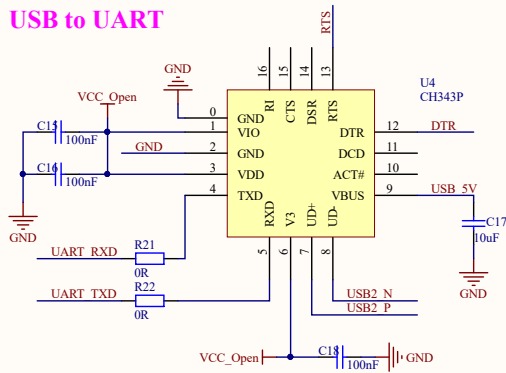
USB to UART

RTS

GND

16 15 14 13

RI CTS DSR RTS

U4
CH343P

VCC_Open

0 GND
1 VIO
2 GND
3 VDD
4 TXD

12 DTR
11 DCD
10 ACT#
9 VBUS

DTR

USB_5V

C15
100nF

C16
100nF

GND

GND

C17
10uF

GND

RXD V3 UD+ UD-

5 6 7 8

UART_RXD
R21
0R

UART_TXD
R22
0R

USB2_N
USB2_P

VCC_Open
C18
100nF
GND